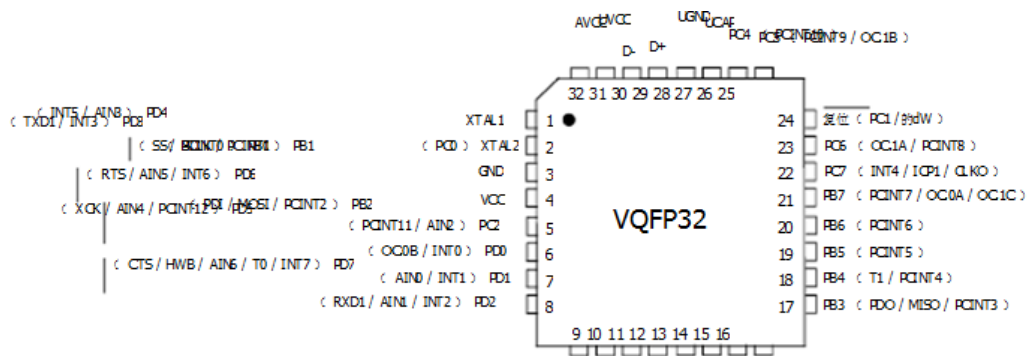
AVCC UVCC UGND UCAP PC4 PC5 ( PCINT9 / OC1B )
D- D+
32 31 30 29 28 27 26 25

( INT5 / AIN3 ) PD4
( TXD1 / INT3 ) PD3
( SS/ PCINT0 ) PB0
( SCLK/ PCINT1 ) PB1
( RTS / AIN5 / INT6 ) PD6
( PDI / MOSI / PCINT2 ) PB2
( XCK / AIN4 / PCINT12 ) PD5
( CTS / HWB / AIN6 / T0 / INT7 ) PD7

XTAL1 1
( PC0 ) XTAL2 2
GND 3
VCC 4
( PCINT11 / AIN2 ) PC2 5
( OC0B / INT0 ) PD0 6
( AIN0 / INT1 ) PD1 7
( RXD1 / AIN1 / INT2 ) PD2 8

VQFP32

24 复位 ( PC1 / dW )
23 PC6 ( OC1A / PCINT8 )
22 PC7 ( INT4 / ICP1 / CLKO )
21 PB7 ( PCINT7 / OC0A / OC1C )
20 PB6 ( PCINT6 )
19 PB5 ( PCINT5 )
18 PB4 ( T1 / PCINT4 )
17 PB3 ( PDO / MISO / PCINT3 )

9 10 11 12 13 14 15 16